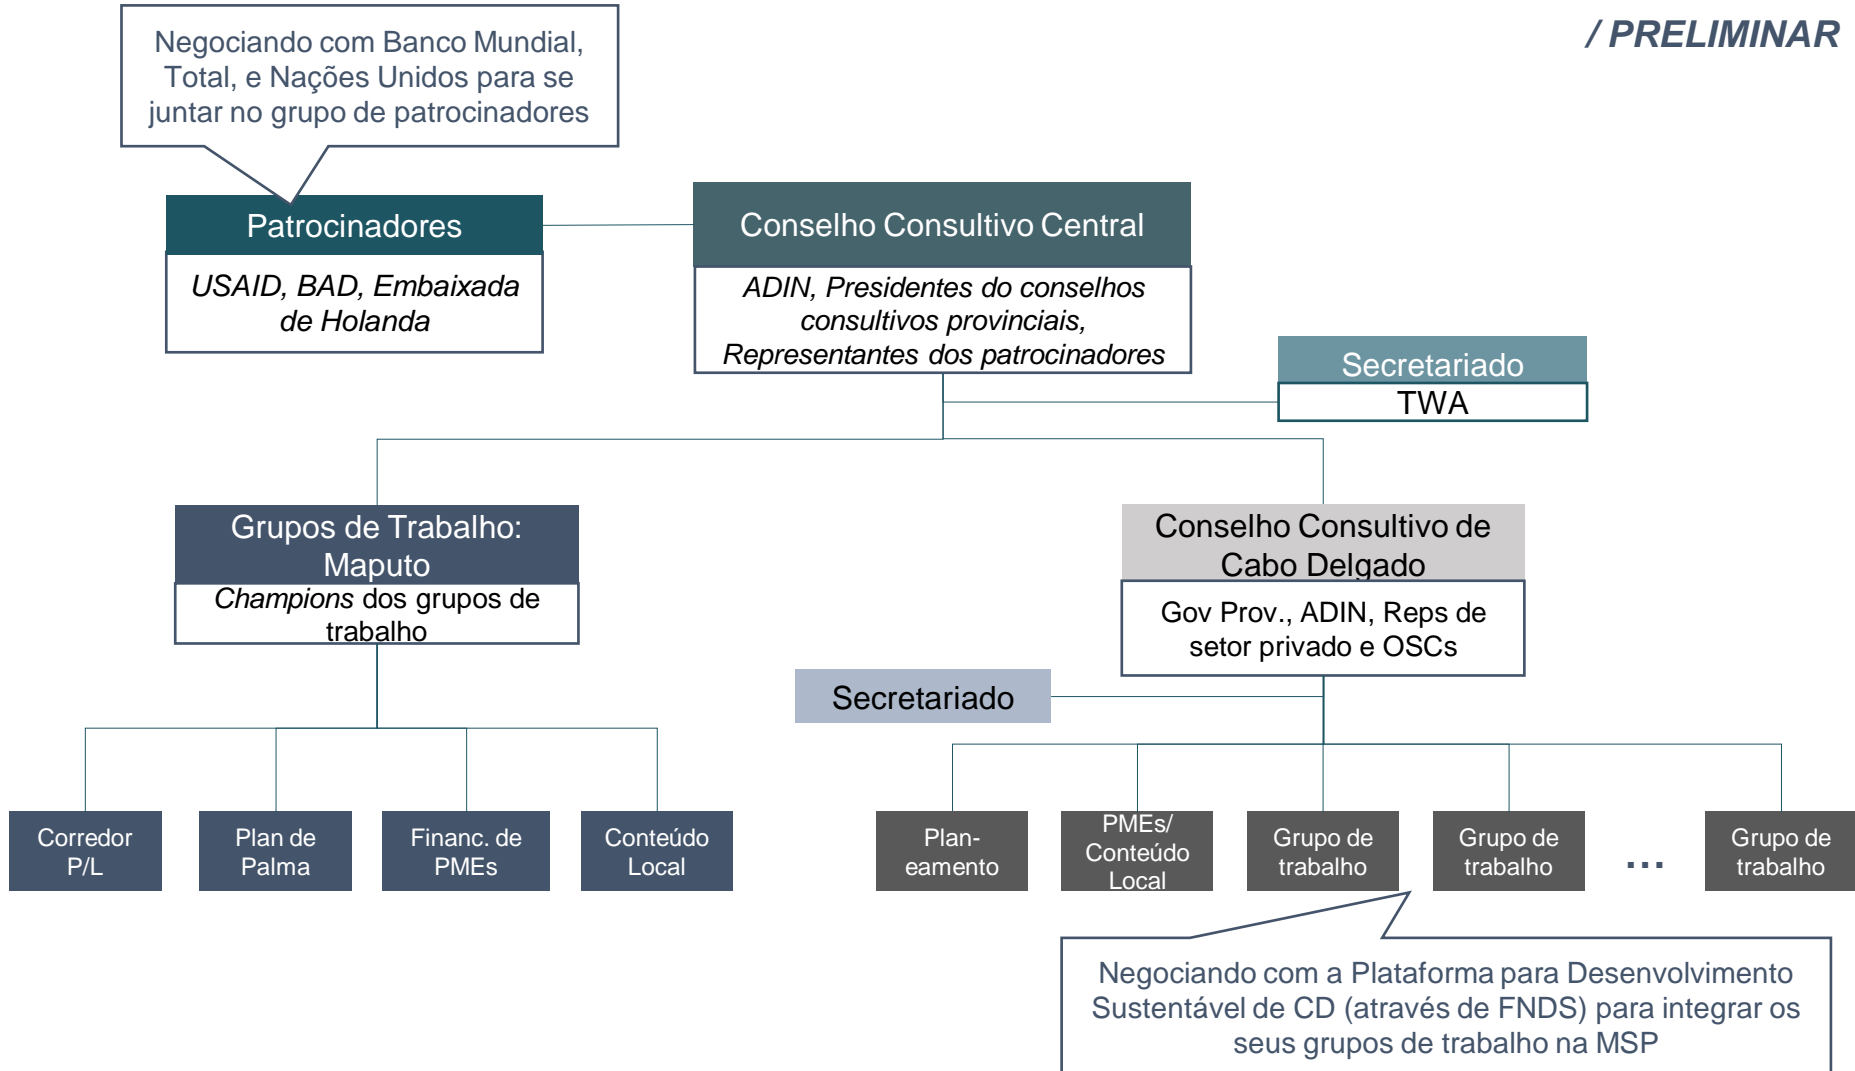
/ PRELIMINAR

Negociando com Banco Mundial, Total, e Nações Unidos para se juntar no grupo de patrocinadores

Patrocinadores

*USAID, BAD, Embaixada de Holanda*

Conselho Consultivo Central

*ADIN, Presidentes do conselhos consultivos provinciais, Representantes dos patrocinadores*

Secretariado

TWA

Grupos de Trabalho: Maputo

*Champions* dos grupos de trabalho

Conselho Consultivo de Cabo Delgado

Gov Prov., ADIN, Reps de setor privado e OSCs

Secretariado

Corredor P/L

Plan de Palma

Financ. de PMEs

Conteúdo Local

Planeamento

PMEs/ Conteúdo Local

Grupo de trabalho

Grupo de trabalho

...

Grupo de trabalho

Negociando com a Plataforma para Desenvolvimento Sustentável de CD (através de FNDS) para integrar os seus grupos de trabalho na MSP